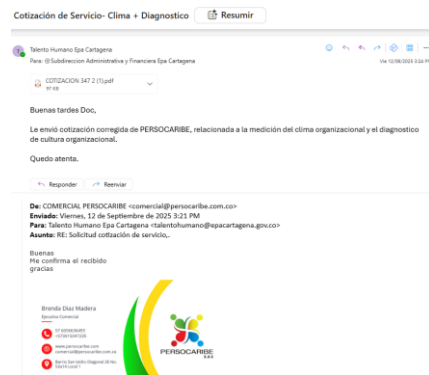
Cotización de Servicio- Clima + Diagnostico Resumir

Talento Humano Epa Cartagena
Para: @Subdireccion Administrativa y Financiera Epa Cartagena
Vie 12/09/2025 3:26 PM

COTIZACION 347 2 (1).pdf
97 KB

Buenas tardes Doc,

Le envió cotización corregida de PERSOCARIBE, relacionada a la medición del clima organizacional y el diagnostico de cultura organizacional.

Quedo atenta.

Responder Reenviar

De: COMERCIAL PERSOCARIBE <comercial@persocaribe.com.co>
Enviado: Viernes, 12 de Septiembre de 2025 3:21 PM
Para: Talento Humano Epa Cartagena <talentohumano@epacartagena.gov.co>
Asunto: RE: Solicitud cotización de servicio,.

Buenas
Me confirma el recibido
gracias

Brenda Díaz Madera
Ejecutiva Comercial
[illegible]
www.persocaribe.com
comercial@persocaribe.com.co
Barrio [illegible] Diagonal 28 No. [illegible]

PERSOCARIBE
S.A.S